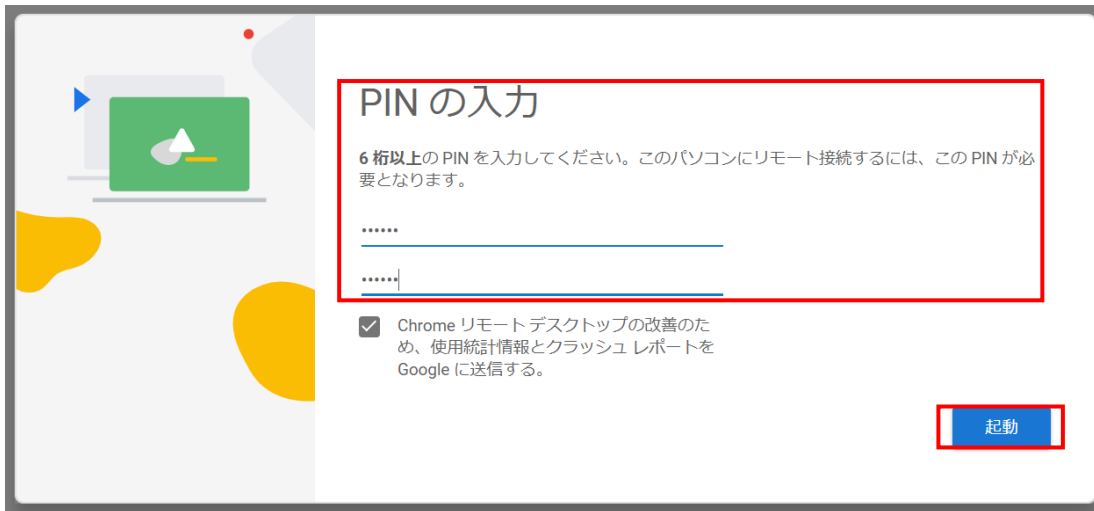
PIN の入力

6 桁以上の PIN を入力してください。このパソコンにリモート接続するには、この PIN が必要となります。

••••••

••••••

Chrome リモート デスクトップの改善のため、使用統計情報とクラッシュ レポートを Google に送信する。

起動